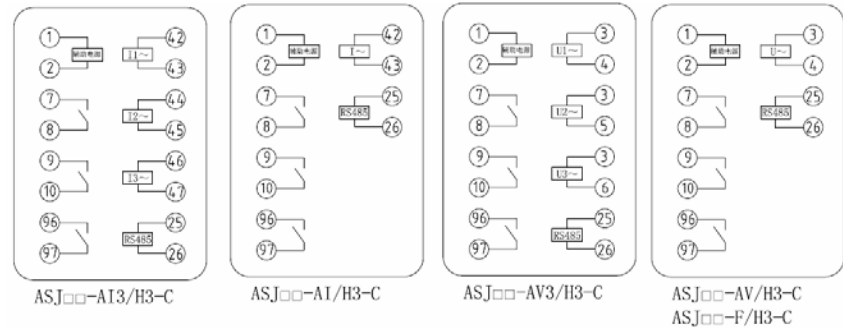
① 辅助电源 ②
⑦ ⑧
⑨ ⑩
96 97
I1~ 42 43
I2~ 44 45
I3~ 46 47
RS485 25 26
ASJ□□-AI3/H3-C

① 辅助电源 ②
⑦ ⑧
⑨ ⑩
96 97
I~ 42 43
RS485 25 26
ASJ□□-AI/H3-C

① 辅助电源 ②
⑦ ⑧
⑨ ⑩
96 97
U1~ 3 4
U2~ 3 5
U3~ 3 6
RS485 25 26
ASJ□□-AV3/H3-C

① 辅助电源 ②
⑦ ⑧
⑨ ⑩
96 97
U~ 3 4
RS485 25 26
ASJ□□-AV/H3-C
ASJ□□-F/H3-C